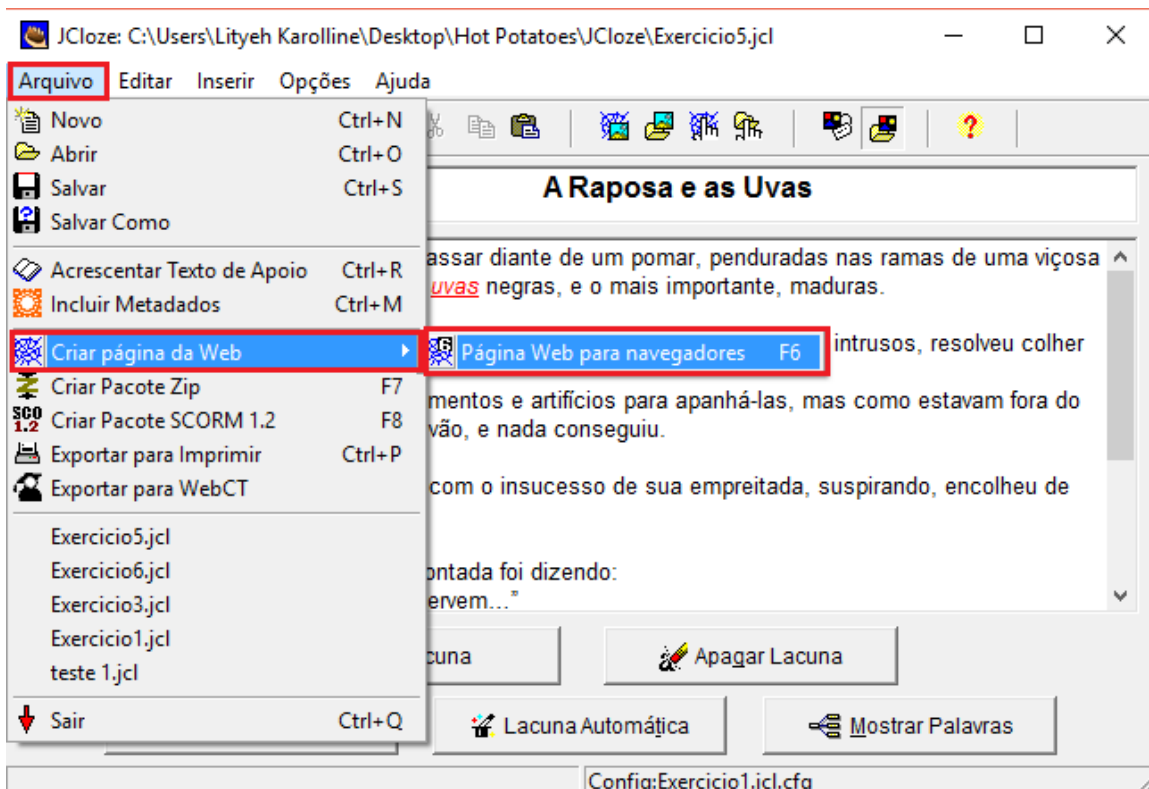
JCloze: C:\Users\Lityeh Karolline\Desktop\Hot Potatoes\JCloze\Exercicio5.jcl

Arquivo Editar Inserir Opções Ajuda

Novo Ctrl+N
Abrir Ctrl+O
Salvar Ctrl+S
Salvar Como

Acrescentar Texto de Apoio Ctrl+R
Incluir Metadados Ctrl+M

Criar página da Web
Página Web para navegadores F6
Criar Pacote Zip F7
Criar Pacote SCORM 1.2 F8
Exportar para Imprimir Ctrl+P
Exportar para WebCT

Exercicio5.jcl
Exercicio6.jcl
Exercicio3.jcl
Exercicio1.jcl
teste 1.jcl

Sair Ctrl+Q

A Raposa e as Uvas

assar diante de um pomar, penduradas nas ramas de uma viçosa uvas negras, e o mais importante, maduras.

intrusos, resolveu colher

mentos e artifícios para apanhá-las, mas como estavam fora do vão, e nada conseguiu.

com o insucesso de sua empreitada, suspirando, encolheu de

ontada foi dizendo:
ervem..."

cuna
Apagar Lacuna
Lacuna Automática
Mostrar Palavras

Config:Exercicio1.jcl.cfg